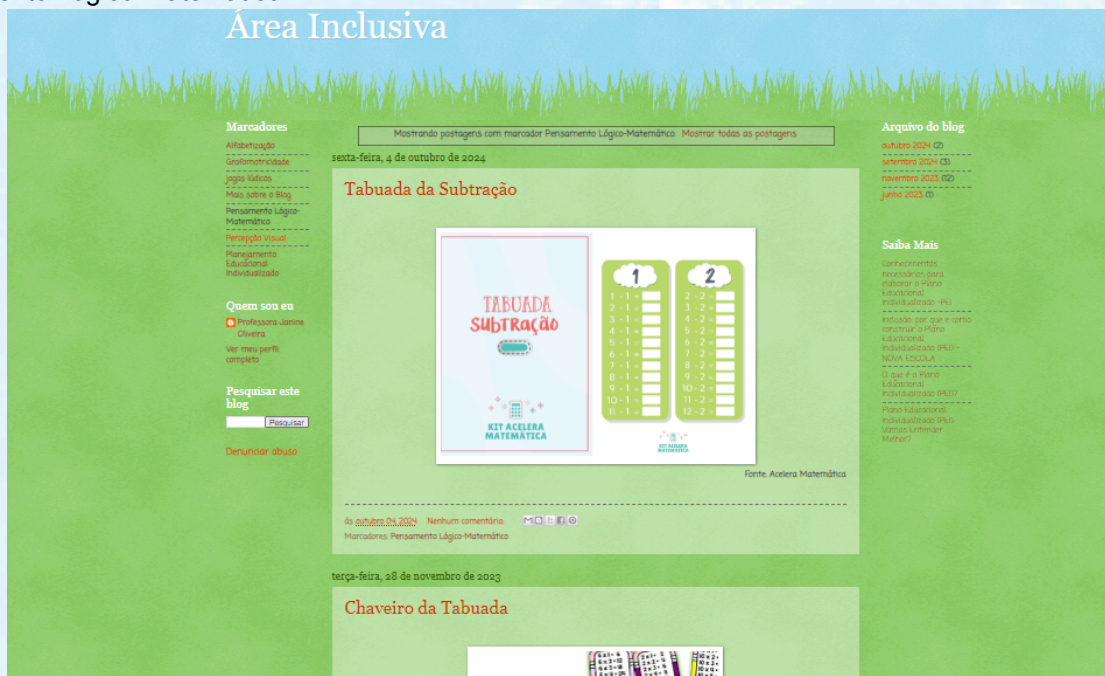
Área Inclusiva

Marcadores

Alfabetização

Grafomotricidade

jogos lúdicos

Mais sobre o Blog

Pensamento Lógico-Matemático

Percepção Visual

Planejamento Educacional Individualizado

Quem sou eu

Professora Janine Oliveira

Ver meu perfil completo

Pesquisar este blog

Pesquisar

Denunciar abuso

Mostrando postagens com marcador Pensamento Lógico-Matemático. Mostrar todas as postagens

sexta-feira, 4 de outubro de 2024

Tabuada da Subtração

TABUADA SUBTRAÇÃO

KIT ACELERA MATEMÁTICA

1
1 - 1 =
2 - 1 =
3 - 1 =
4 - 1 =
5 - 1 =
6 - 1 =
7 - 1 =
8 - 1 =
9 - 1 =
10 - 1 =
11 - 1 =

2
2 - 2 =
3 - 2 =
4 - 2 =
5 - 2 =
6 - 2 =
7 - 2 =
8 - 2 =
9 - 2 =
10 - 2 =
11 - 2 =
12 - 2 =

KIT ACELERA MATEMÁTICA

Fonte: Acelera Matemática

às outubro 04, 2024 Nenhum comentário:

Marcadores: Pensamento Lógico-Matemático

terça-feira, 28 de novembro de 2023

Chaveiro da Tabuada

Arquivo do blog

outubro 2024 (2)

setembro 2024 (3)

novembro 2023 (12)

junho 2023 (1)

Saiba Mais

Conhecimentos necessários para elaborar o Plano Educacional Individualizado (PEI)

Inclusão: por que e como construir o Plano Educacional Individualizado (PEI) - NOVA ESCOLA

O que é o Plano Educacional Individualizado (PEI)?

Plano Educacional Individualizado (PEI): Vamos Entender Melhor?